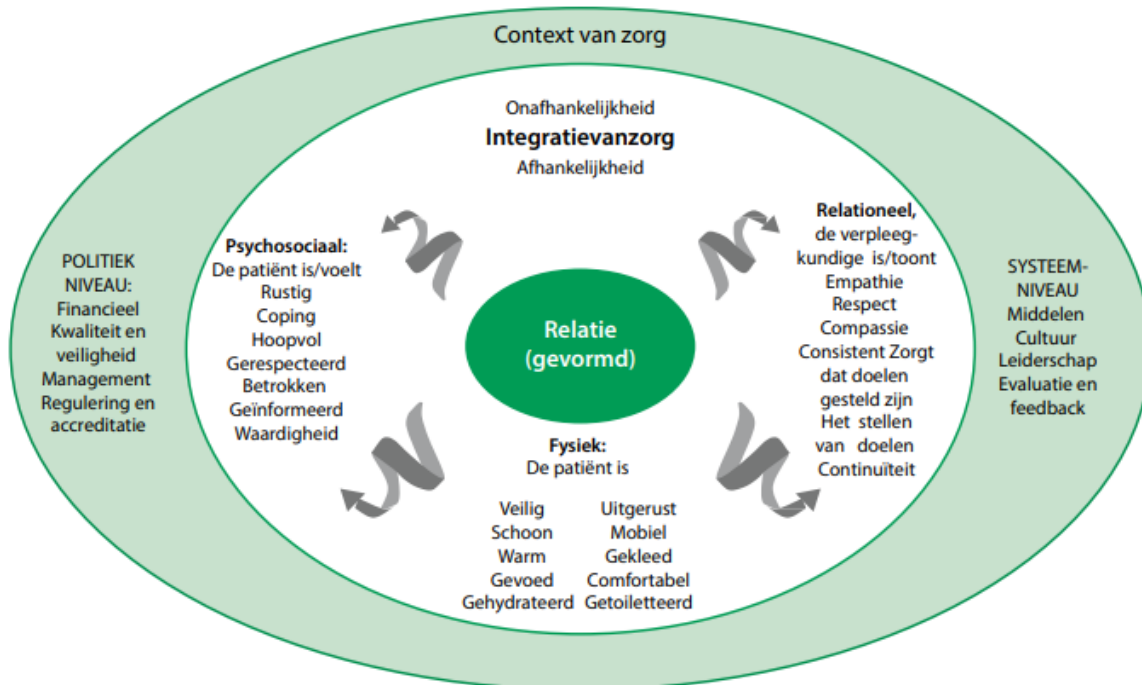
Context van zorg

Onafhankelijkheid
Integratievanzorg
Afhankelijkheid

Psychosociaal:
De patiënt is/voelt
Rustig
Coping
Hoopvol
Gerespecteerd
Betrokken
Geïnformeerd
Waardigheid

Relationeel,
de verpleegkundige is/toont
Empathie
Respect
Compassie
Consistent Zorgt dat doelen gesteld zijn
Het stellen van doelen
Continuïteit

Relatie
(gevormd)

Fysiek:
De patiënt is

| Veilig | Uitgerust |
|---|---|
| Schoon | Mobiel |
| Warm | Gekleed |
| Gevoed | Comfortabel |
| Gehydrateerd | Getoiletteerd |

POLITIEK NIVEAU:
Financieel
Kwaliteit en veiligheid
Management
Regulering en accreditatie

SYSTEEM-NIVEAU
Middelen
Cultuur
Leiderschap
Evaluatie en feedback